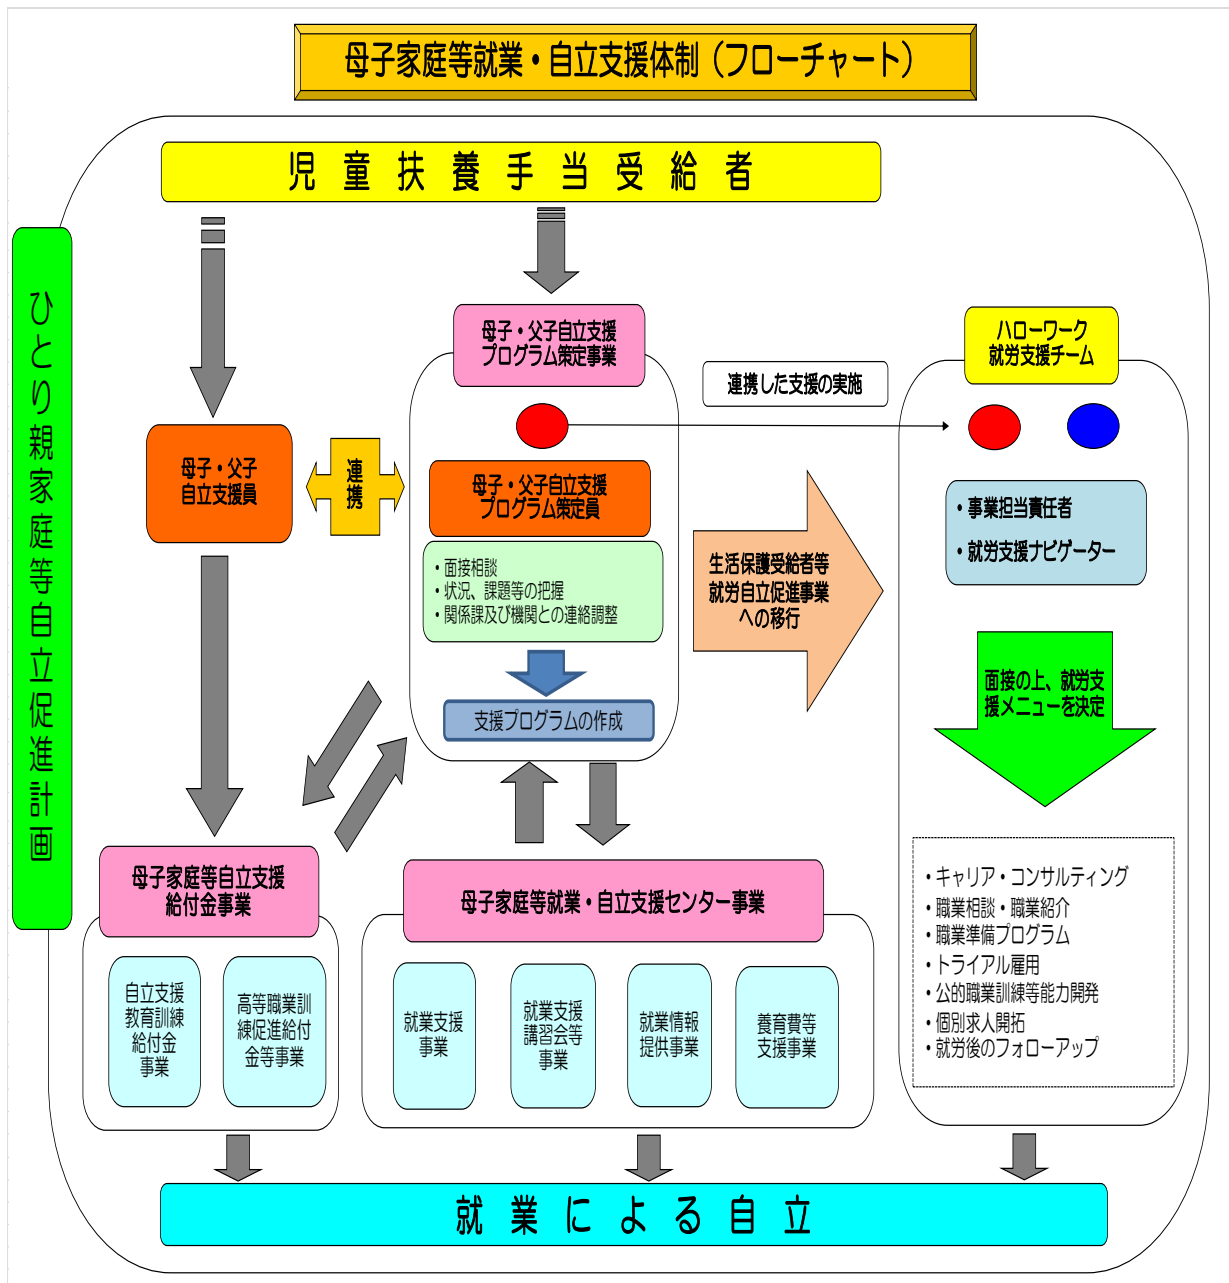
母子家庭等就業・自立支援体制（フローチャート）

児　童　扶　養　手　当　受　給　者

ひとり親家庭等自立促進計画

母子・父子自立支援員

連携

母子・父子自立支援プログラム策定事業

連携した支援の実施

ハローワーク就労支援チーム

母子・父子自立支援プログラム策定員

・面接相談
・状況、課題等の把握
・関係課及び機関との連絡調整

支援プログラムの作成

生活保護受給者等就労自立促進事業への移行

・事業担当責任者
・就労支援ナビゲーター

面接の上、就労支援メニューを決定

母子家庭等自立支援給付金事業

自立支援教育訓練給付金事業

高等職業訓練促進給付金等事業

母子家庭等就業・自立支援センター事業

就業支援事業

就業支援講習会等事業

就業情報提供事業

養育費等支援事業

・キャリア・コンサルティング
・職業相談・職業紹介
・職業準備プログラム
・トライアル雇用
・公的職業訓練等能力開発
・個別求人開拓
・就労後のフォローアップ

就　業　に　よ　る　自　立